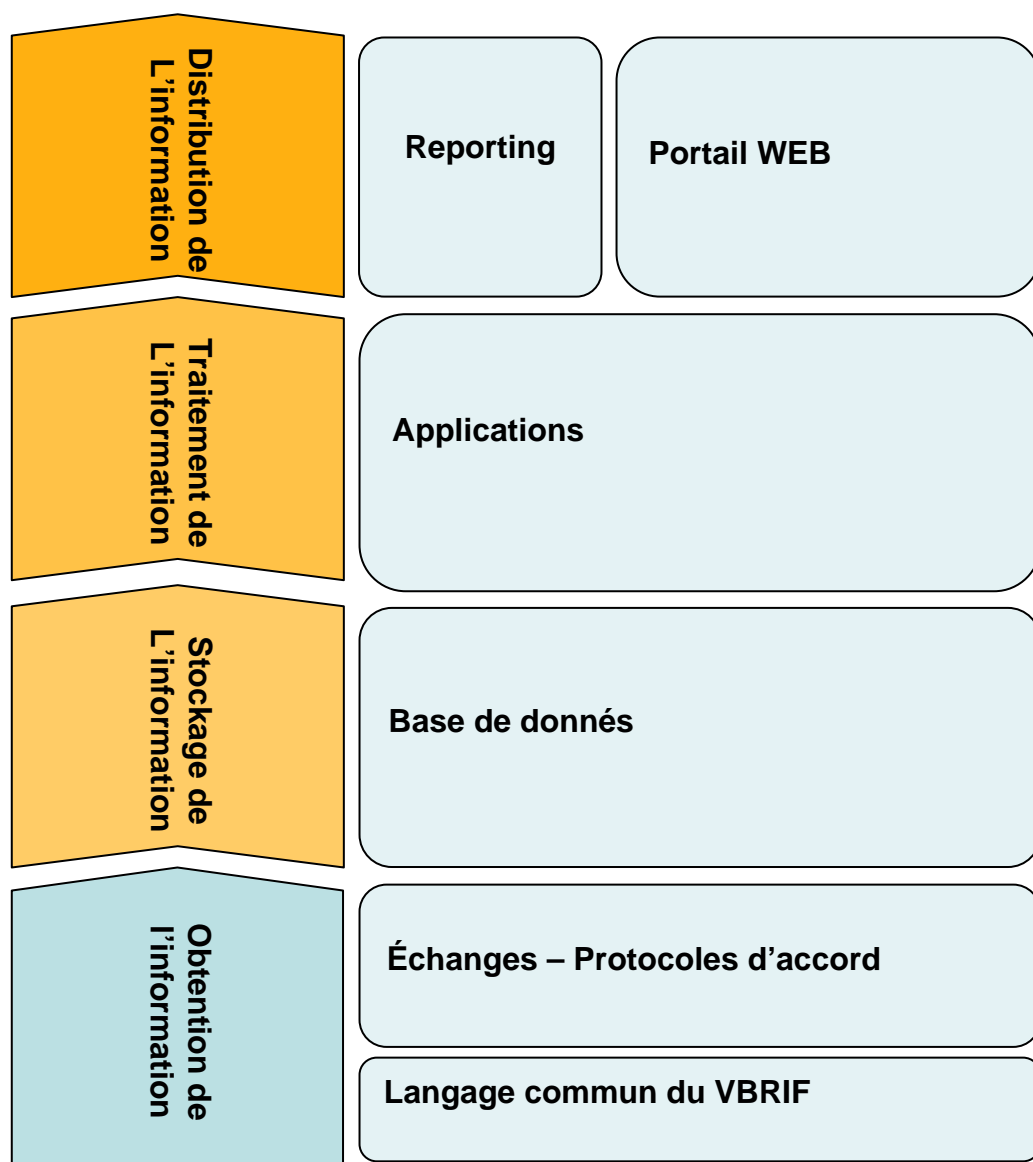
Distribution de L'information

Reporting

Portail WEB

Traitement de L'information

Applications

Stockage de L'information

Base de donnés

Obtention de l'information

Échanges – Protocoles d'accord

Langage commun du VBRIF